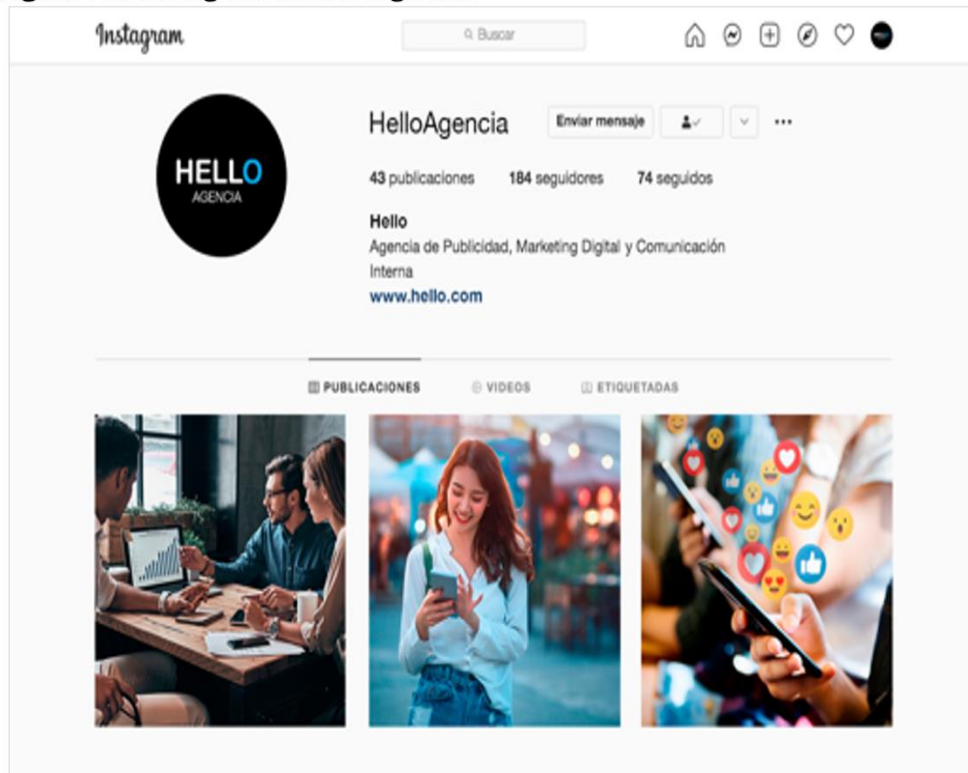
Instagram

Buscar

HELLO
AGENCIA

HelloAgencia

Enviar mensaje

43 publicaciones 184 seguidores 74 seguidos

Hello
Agencia de Publicidad, Marketing Digital y Comunicación Interna
www.hello.com

PUBLICACIONES VIDEOS ETIQUETADAS